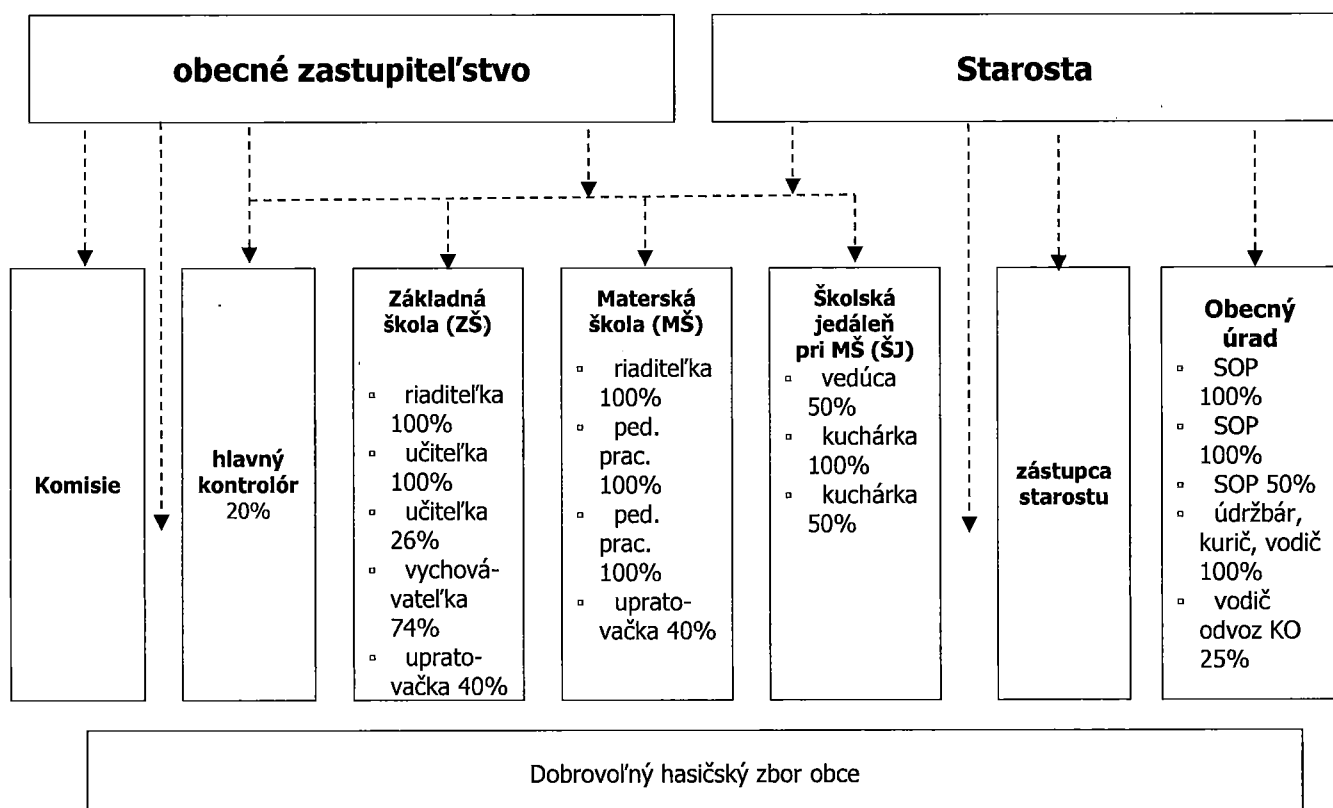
obecné zastupiteľstvo

Starosta

Komisie

hlavný kontrolór 20%

Základná škola (ZŠ)
- riaditeľka 100%
- učiteľka 100%
- učiteľka 26%
- vychovávateľka 74%
- upratovačka 40%

Materská škola (MŠ)
- riaditeľka 100%
- ped. prac. 100%
- ped. prac. 100%
- upratovačka 40%

Školská jedáleň pri MŠ (ŠJ)
- vedúca 50%
- kuchárka 100%
- kuchárka 50%

zástupca starostu

Obecný úrad
- SOP 100%
- SOP 100%
- SOP 50%
- údržbár, kurič, vodič 100%
- vodič odvoz KO 25%

Dobrovoľný hasičský zbor obce